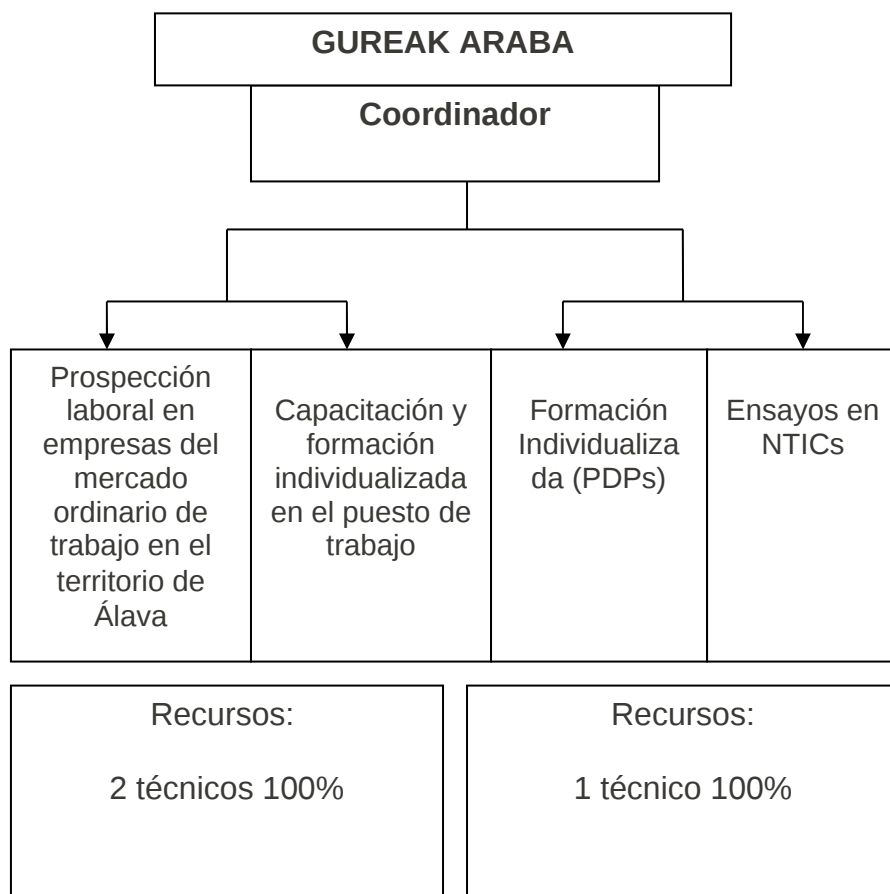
GUREAK ARABA

Coordinador

Prospección laboral en empresas del mercado ordinario de trabajo en el territorio de Álava

Capacitación y formación individualizada en el puesto de trabajo

Formación Individualizada (PDPs)

Ensayos en NTICs

Recursos:

2 técnicos 100%

Recursos:

1 técnico 100%